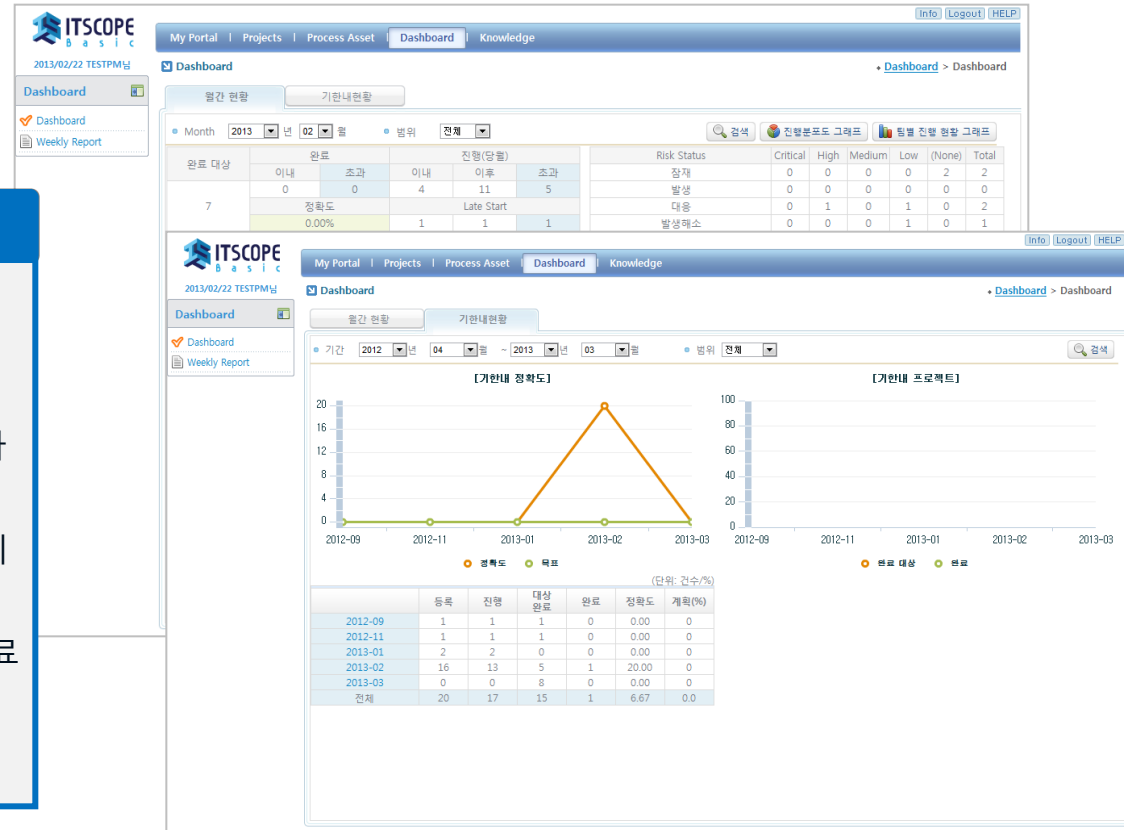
Info | Logout | HELP

ITSCOPE Basic

2013/02/22 TESTPM님

My Portal | Projects | Process Asset | Dashboard | Knowledge

Dashboard

Dashboard > Dashboard

Dashboard

Dashboard
Weekly Report

월간 현황 | 기한내현황

Month 2013 년 02 월 범위 전체

검색 | 진행분포도 그래프 | 팀별 진행 현황 그래프

| 완료 대상 | 완료 | | 진행(당월) | | |
|---|---|---|---|---|---|
| | 이내 | 초과 | 이내 | 이후 | 초과 |
| 7 | 0 | 0 | 4 | 11 | 5 |
| | 정확도 | | Late Start | | |
| | 0.00% | | 1 | 1 | 1 |

| Risk Status | Critical | High | Medium | Low | (None) | Total |
|---|---|---|---|---|---|---|
| 잠재 | 0 | 0 | 0 | 0 | 2 | 2 |
| 발생 | 0 | 0 | 0 | 0 | 0 | 0 |
| 대응 | 0 | 1 | 0 | 1 | 0 | 2 |
| 발생해소 | 0 | 0 | 0 | 1 | 0 | 1 |

Info | Logout | HELP

ITSCOPE Basic

2013/02/22 TESTPM님

My Portal | Projects | Process Asset | Dashboard | Knowledge

Dashboard

Dashboard > Dashboard

Dashboard

Dashboard
Weekly Report

월간 현황 | 기한내현황

기간 2012 년 04 월 ~ 2013 년 03 월 범위 전체

검색

[기한내 정확도]

20
16
12
8
4
0
2012-09 2012-11 2013-01 2013-02 2013-03

정확도 목표

[기한내 프로젝트]

100
80
60
40
20
0
2012-09 2012-11 2013-01 2013-02 2013-03

완료 대상 완료

(단위: 건수/%)

| | 등록 | 진행 | 대상 완료 | 완료 | 정확도 | 계획(%) |
|---|---|---|---|---|---|---|
| 2012-09 | 1 | 1 | 1 | 0 | 0.00 | 0 |
| 2012-11 | 1 | 1 | 1 | 0 | 0.00 | 0 |
| 2013-01 | 2 | 2 | 0 | 0 | 0.00 | 0 |
| 2013-02 | 16 | 13 | 5 | 1 | 20.00 | 0 |
| 2013-03 | 0 | 0 | 8 | 0 | 0.00 | 0 |
| 전체 | 20 | 17 | 15 | 1 | 6.67 | 0.0 |

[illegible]
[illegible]
료